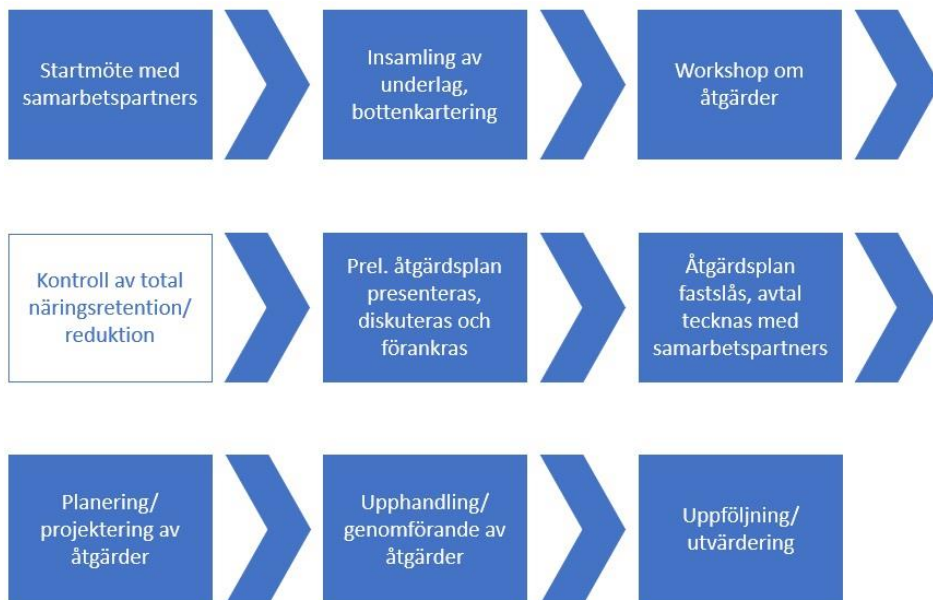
Startmöte med samarbetspartners

Insamling av underlag, bottenkartering

Workshop om åtgärder

Kontroll av total näringsretention/ reduktion

Prel. åtgärdsplan presenteras, diskuteras och förankras

Åtgärdsplan fastslås, avtal tecknas med samarbetspartners

Planering/ projektering av åtgärder

Upphandling/ genomförande av åtgärder

Uppföljning/ utvärdering